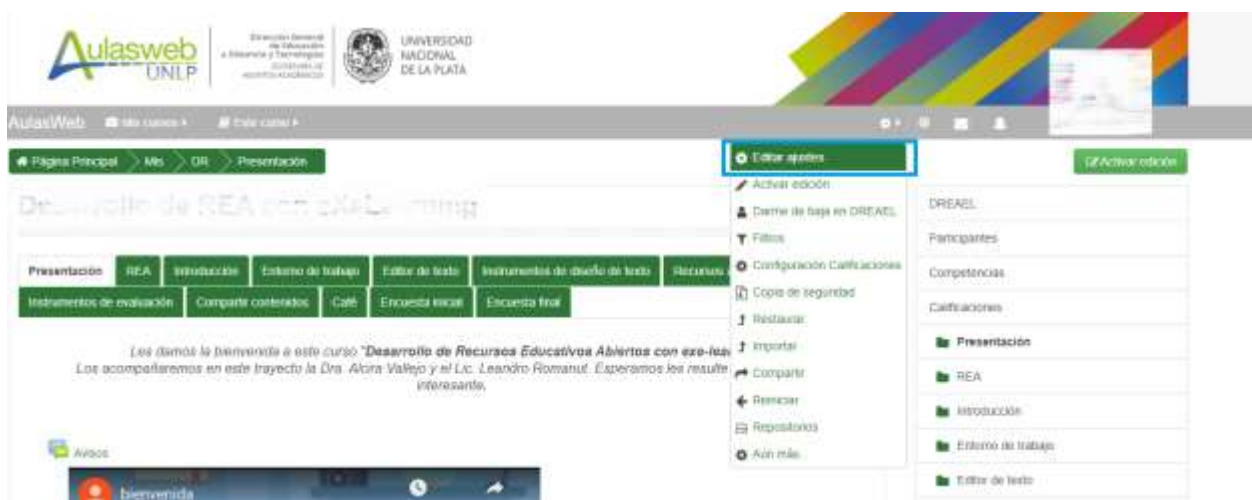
Aulasweb UNLP

Dirección General de Educación a Distancia y Tecnologías SECRETARÍA DE ASUNTOS ACADÉMICOS

UNIVERSIDAD NACIONAL DE LA PLATA

AulasWeb Mis cursos ▸ Este curso ▸

Página Principal > Mis > DR > Presentación

Desarrollo de REA con eXeLearning

Presentación | REA | Introducción | Entorno de trabajo | Editor de texto | Instrumentos de diseño de texto | Recursos

Instrumentos de evaluación | Compartir contenidos | Café | Encuesta inicial | Encuesta final

Les damos la bienvenida a este curso "Desarrollo de Recursos Educativos Abiertos con exe-lea
Los acompañaremos en este trayecto la Dra. Alora Vallejo y el Lic. Leandro Romanut. Esperamos les resulte interesante.

Avisos

bienvenida

Editar ajustes
Activar edición
Darme de baja en DREAEL
Filtros
Configuración Calificaciones
Copia de seguridad
Restaurar
Importar
Compartir
Reiniciar
Repositorios
Aún más...

Activar edición

DREAEL
Participantes
Competencias
Calificaciones
Presentación
REA
Introducción
Entorno de trabajo
Editor de texto